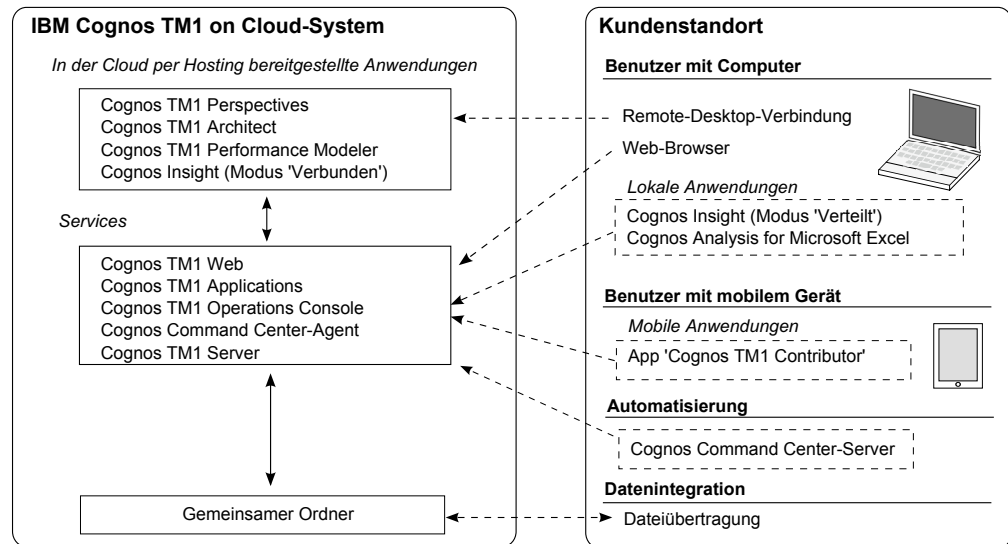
IBM Cognos TM1 on Cloud-System

In der Cloud per Hosting bereitgestellte Anwendungen

Cognos TM1 Perspectives
Cognos TM1 Architect
Cognos TM1 Performance Modeler
Cognos Insight (Modus 'Verbunden')

Services

Cognos TM1 Web
Cognos TM1 Applications
Cognos TM1 Operations Console
Cognos Command Center-Agent
Cognos TM1 Server

Gemeinsamer Ordner

Kundenstandort

Benutzer mit Computer

Remote-Desktop-Verbindung

Web-Browser

Lokale Anwendungen

Cognos Insight (Modus 'Verteilt')
Cognos Analysis for Microsoft Excel

Benutzer mit mobilem Gerät

Mobile Anwendungen

App 'Cognos TM1 Contributor'

Automatisierung

Cognos Command Center-Server

Datenintegration

Dateiübertragung